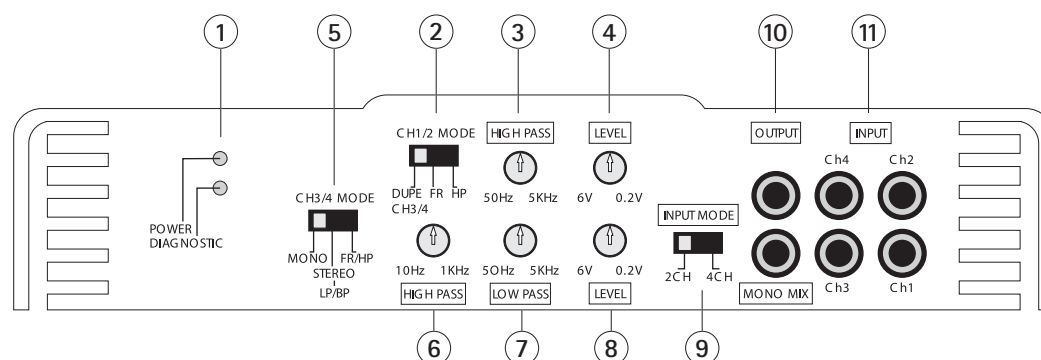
1
5
2
3
4
10
11

CH1/2 MODE
HIGH PASS
LEVEL
OUTPUT
INPUT

DUPE FR HP
CH3/4
50Hz 5KHz
6V 0.2V
Ch4
Ch2

CH3/4 MODE

POWER
DIAGNOSTIC

INPUT MODE

MONO FR/HP
STEREO
LP/BP
10Hz 1KHz
50Hz 5KHz
6V 0.2V
2CH 4CH

HIGH PASS
LOW PASS
LEVEL
MONO MIX
Ch3
Ch1

6
7
8
9